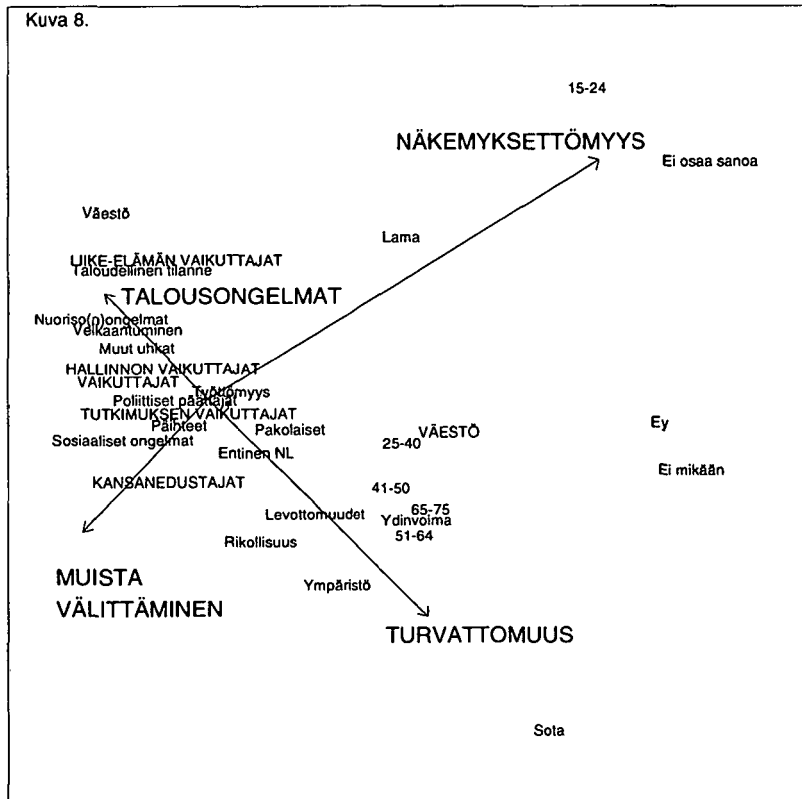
Kuva 8.

15-24

NÄKEMYKSETTÖMYYS

Ei osaa sanoa

Väestö

Lama

LIIKE-ELÄMÄN VAIKUTTAJAT
Taloudellinen tilanne

TALOUSONGELMAT

Nuoriso(n)ongelmat
Velkaantuminen
Muut uhkat
HALLINNON VAIKUTTAJAT
VAIKUTTAJAT
Työttömyys
Poliittiset päättäjät
TUTKIMUKSEN VAIKUTTAJAT
Päihteet
Pakolaiset
Sosiaaliset ongelmat
Entinen NL
25-40
VÄESTÖ
Ey
Ei mikään
KANSANEDUSTAJAT
41-50
65-75
Levottomuudet
Ydinvoima
51-64
Rikollisuus

MUISTA VÄLITTÄMINEN

Ympäristö

TURVATTOMUUS

Sota